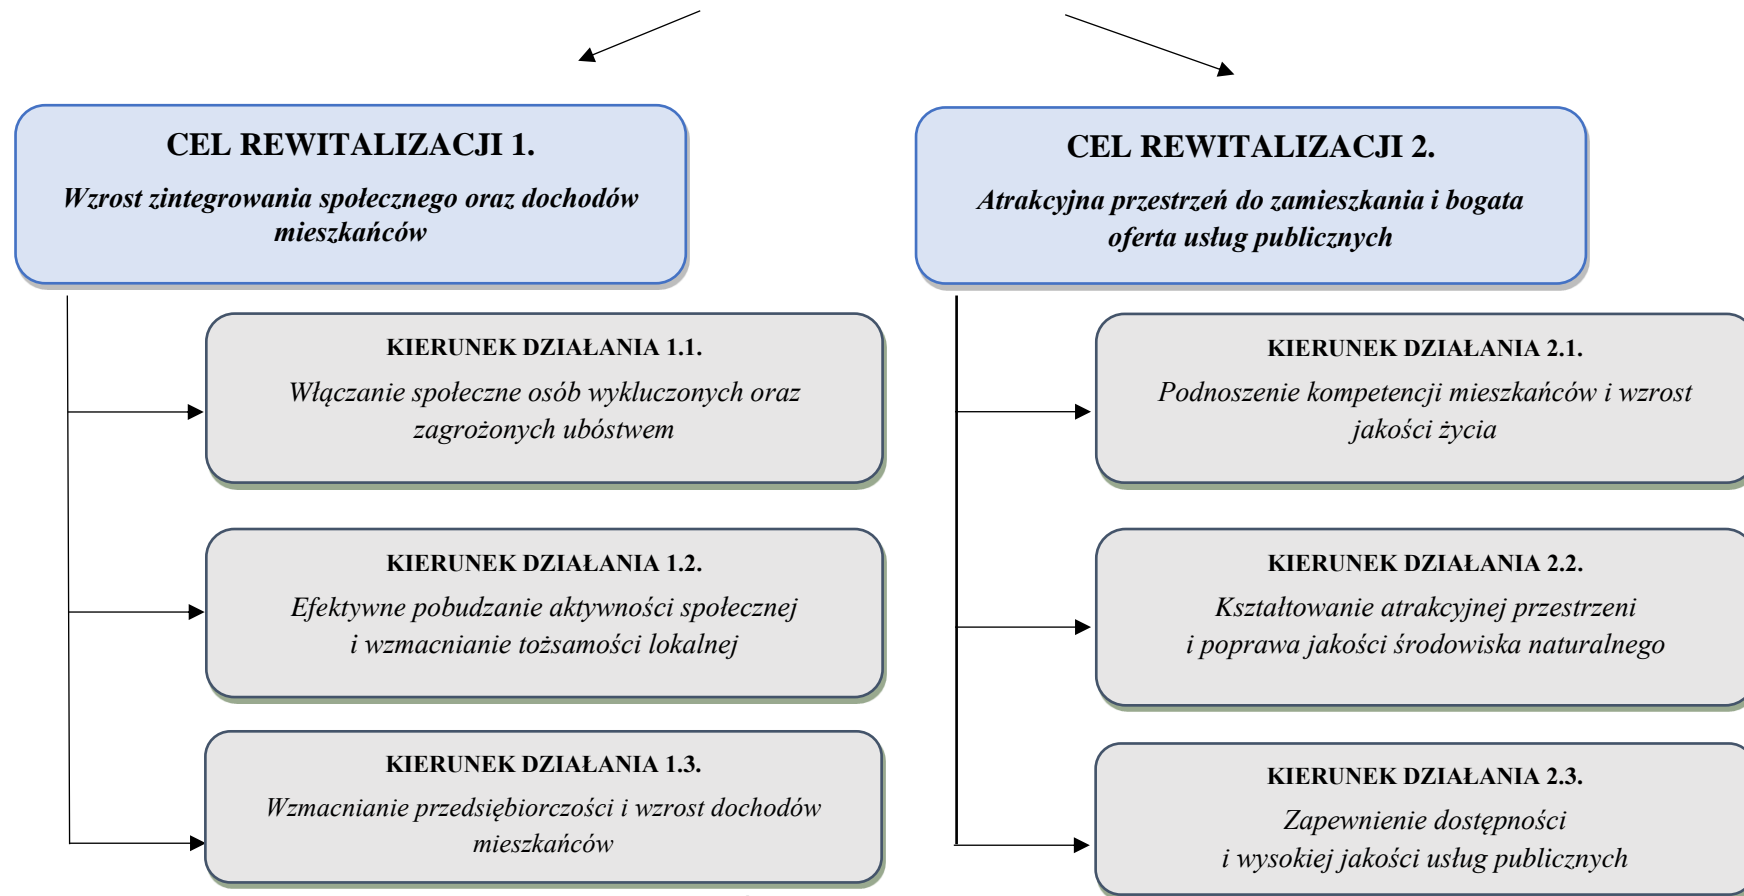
CEL REWITALIZACJI 1.

Wzrost zintegrowania społecznego oraz dochodów mieszkańców

KIERUNEK DZIAŁANIA 1.1.

Włączanie społeczne osób wykluczonych oraz zagrożonych ubóstwem

KIERUNEK DZIAŁANIA 1.2.

Efektywne pobudzanie aktywności społecznej i wzmacnianie tożsamości lokalnej

KIERUNEK DZIAŁANIA 1.3.

Wzmacnianie przedsiębiorczości i wzrost dochodów mieszkańców

CEL REWITALIZACJI 2.

Atrakcyjna przestrzeń do zamieszkania i bogata oferta usług publicznych

KIERUNEK DZIAŁANIA 2.1.

Podnoszenie kompetencji mieszkańców i wzrost jakości życia

KIERUNEK DZIAŁANIA 2.2.

Kształtowanie atrakcyjnej przestrzeni i poprawa jakości środowiska naturalnego

KIERUNEK DZIAŁANIA 2.3.

Zapewnienie dostępności i wysokiej jakości usług publicznych